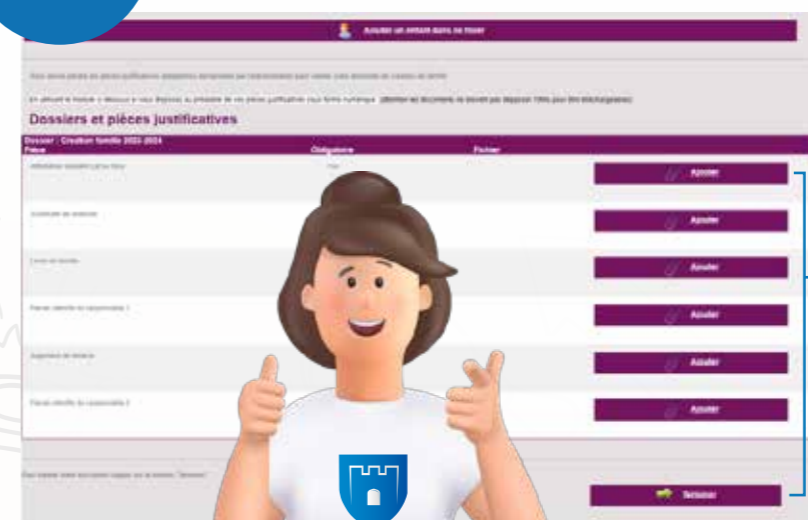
Ajouter un enfant dans ce foyer

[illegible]

En utilisant le module ci-dessous il vous dispose au préalable de vos pièces justificatives sous forme numérique (Attention les documents ne doivent pas dépasser 10Mo pour être téléchargeables)

Dossiers et pièces justificatives

Dossier : Création famille 2023-2024

| Pièce | Obligatoire | Fichier | |
|---|---|---|---|
| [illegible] | Oui | | Ajouter |
| Justificatif de domicile | | | Ajouter |
| Livret de famille | | | Ajouter |
| Pièce d'identité du responsable 1 | | | Ajouter |
| Jugement de divorce | | | Ajouter |
| Pièce d'identité du responsable 2 | | | Ajouter |

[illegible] "Terminer"

Terminer